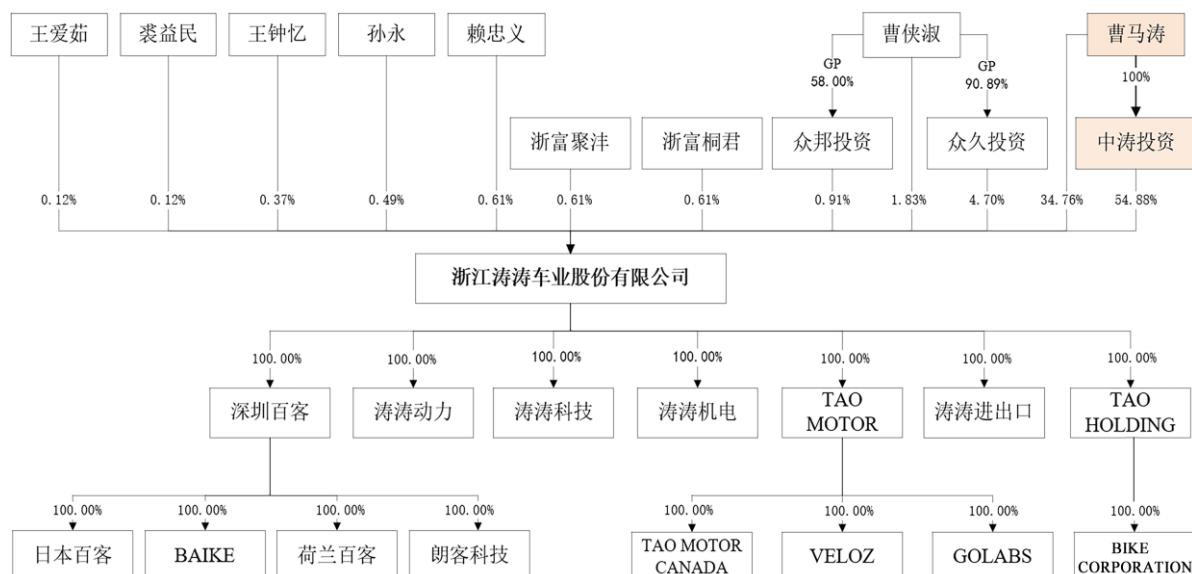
王爱茹

裘益民

王钟忆

孙永

赖忠义

曹侠淑

曹马涛

GP 58.00%

GP 90.89%

100%

浙富聚沣

浙富桐君

众邦投资

众久投资

中涛投资

0.12%

0.12%

0.37%

0.49%

0.61%

0.61%

0.61%

0.91%

1.83%

4.70%

34.76%

54.88%

浙江涛涛车业股份有限公司

100.00%

100.00%

100.00%

100.00%

100.00%

100.00%

100.00%

深圳百客

涛涛动力

涛涛科技

涛涛机电

TAO MOTOR

涛涛进出口

TAO HOLDING

100.00%

100.00%

100.00%

100.00%

100.00%

100.00%

100.00%

100.00%

日本百客

BAIKE

荷兰百客

朗客科技

TAO MOTOR CANADA

VELOZ

GOLABS

BIKE CORPORATION